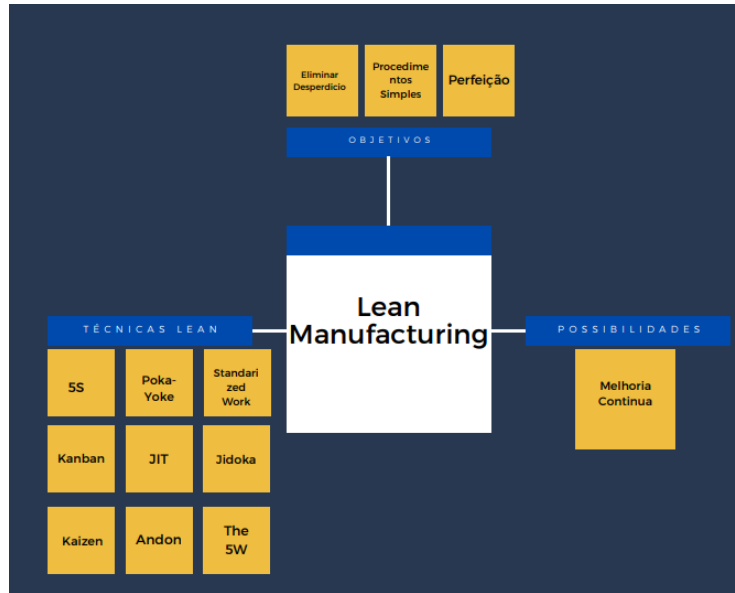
Eliminar Desperdicio

Procedimentos Simples

Perfeição

OBJETIVOS

Lean Manufacturing

TÉCNICAS LEAN

5S

Poka-Yoke

Standarized Work

Kanban

JIT

Jidoka

Kaizen

Andon

The 5W

POSSIBILIDADES

Melhoria Continua